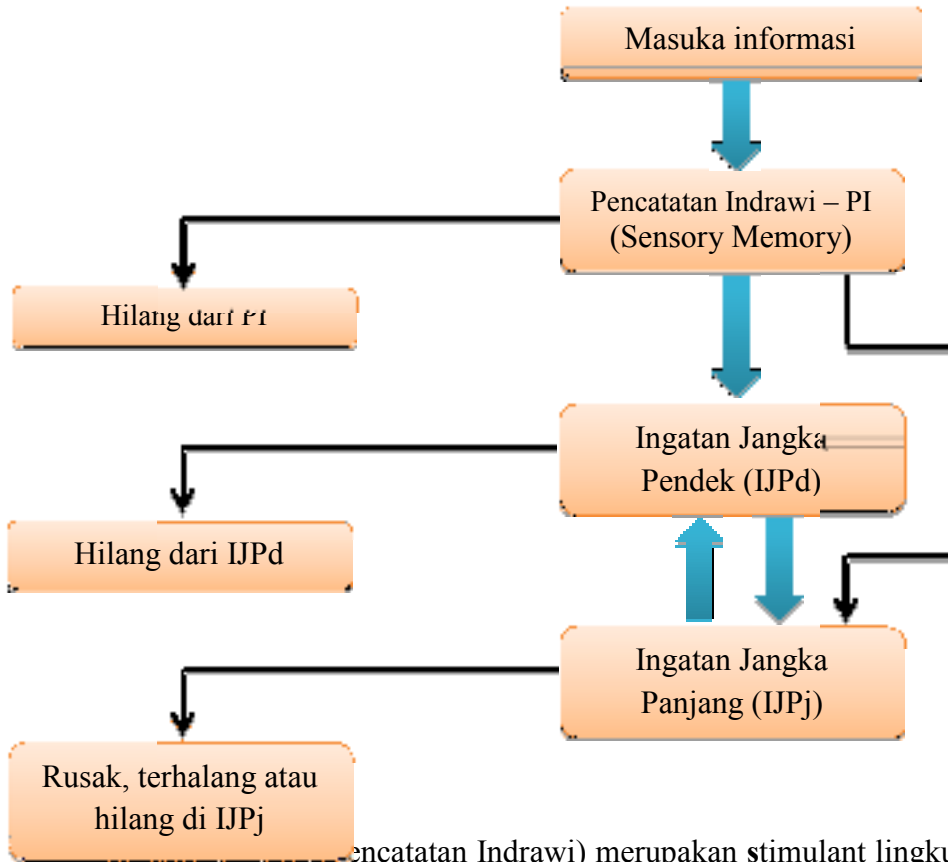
Masuka informasi

Pencatatan Indrawi – PI (Sensory Memory)

Hilang dari PI

Ingatan Jangka Pendek (IJPd)

Hilang dari IJPd

Ingatan Jangka Panjang (IJPj)

Rusak, terhalang atau hilang di IJPj

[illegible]encatatan Indrawi) merupakan stimulant lingku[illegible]